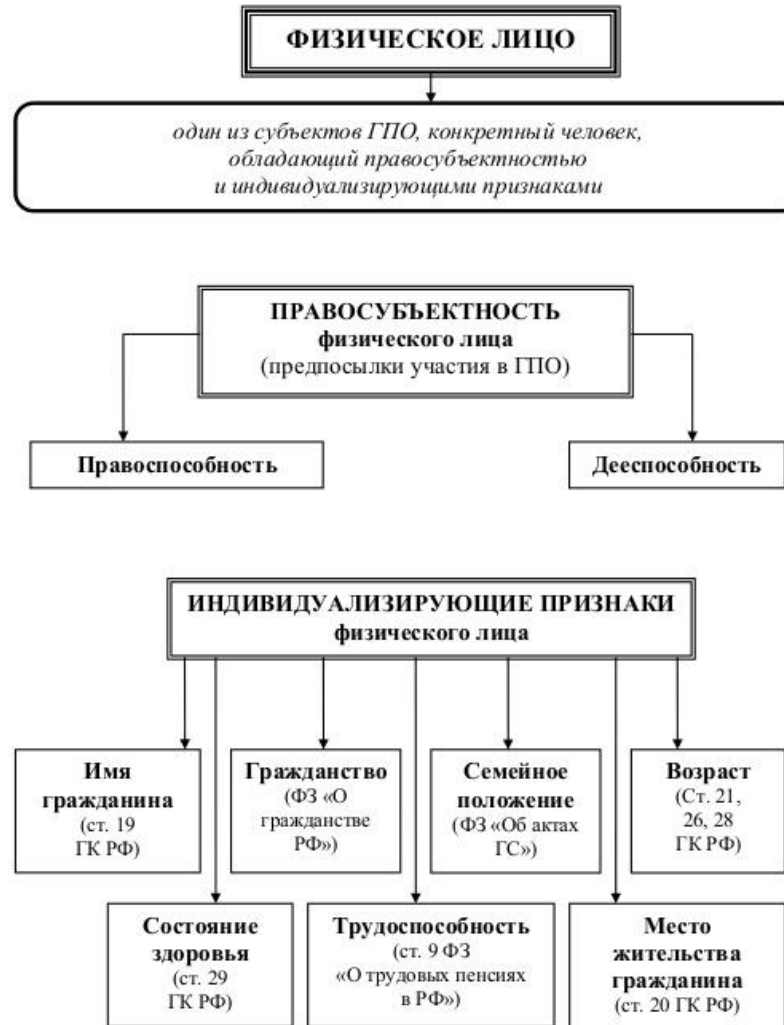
ФИЗИЧЕСКОЕ ЛИЦО

один из субъектов ГПО, конкретный человек, обладающий правосубъектностью и индивидуализирующими признаками

ПРАВОСУБЪЕКТНОСТЬ физического лица (предпосылки участия в ГПО)

Правоспособность

Дееспособность

ИНДИВИДУАЛИЗИРУЮЩИЕ ПРИЗНАКИ физического лица

Имя гражданина (ст. 19 ГК РФ)

Гражданство (ФЗ «О гражданстве РФ»)

Семейное положение (ФЗ «Об актах ГС»)

Возраст (Ст. 21, 26, 28 ГК РФ)

Состояние здоровья (ст. 29 ГК РФ)

Трудоспособность (ст. 9 ФЗ «О трудовых пенсиях в РФ»)

Место жительства гражданина (ст. 20 ГК РФ)